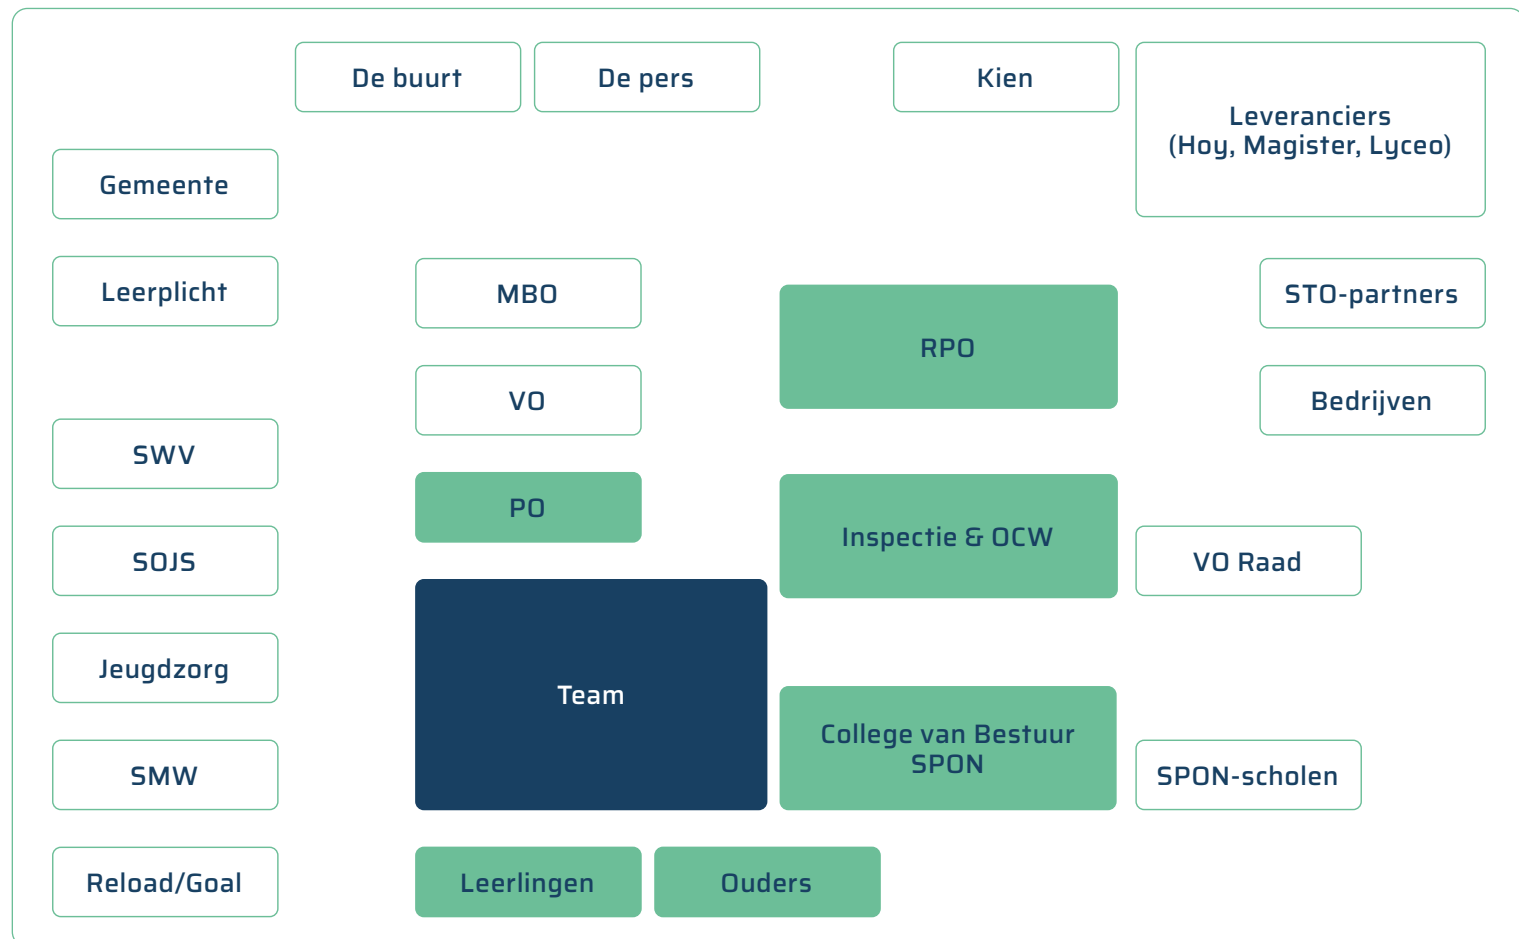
De buurt

De pers

Kien

Leveranciers
(Hoy, Magister, Lyceo)

Gemeente

Leerplicht

MBO

RPO

STO-partners

VO

Bedrijven

SWV

PO

Inspectie & OCW

SOJS

VO Raad

Team

Jeugdzorg

College van Bestuur
SPON

SMW

SPON-scholen

Reload/Goal

Leerlingen

Ouders